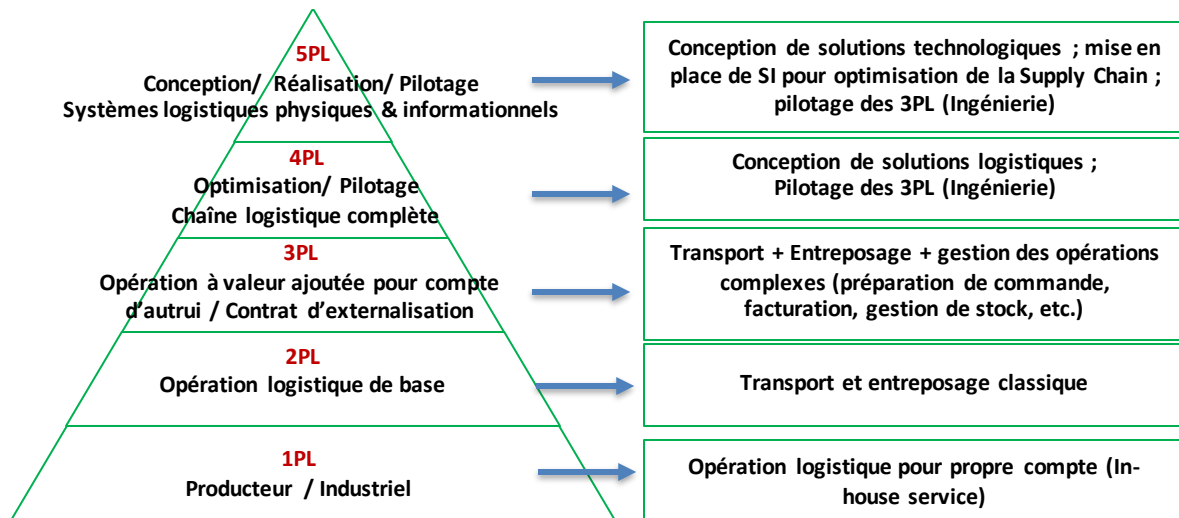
5PL
Conception/ Réalisation/ Pilotage
Systèmes logistiques physiques & informationnels

Conception de solutions technologiques ; mise en place de SI pour optimisation de la Supply Chain ; pilotage des 3PL (Ingénierie)

4PL
Optimisation/ Pilotage
Chaîne logistique complète

Conception de solutions logistiques ; Pilotage des 3PL (Ingénierie)

3PL
Opération à valeur ajoutée pour compte d'autrui / Contrat d'externalisation

Transport + Entreposage + gestion des opérations complexes (préparation de commande, facturation, gestion de stock, etc.)

2PL
Opération logistique de base

Transport et entreposage classique

1PL
Producteur / Industriel

Opération logistique pour propre compte (In-house service)